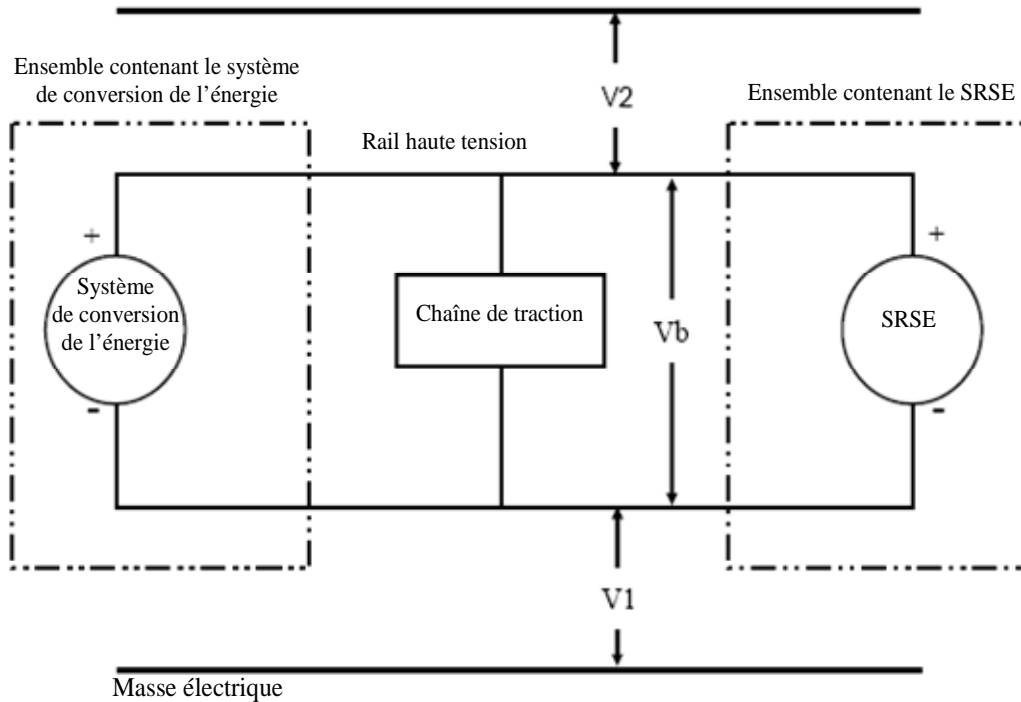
Ensemble contenant le système de conversion de l'énergie

V2

Ensemble contenant le SRSE

Rail haute tension

+

Système de conversion de l'énergie

-

Chaîne de traction

Vb

+

SRSE

-

V1

Masse électrique